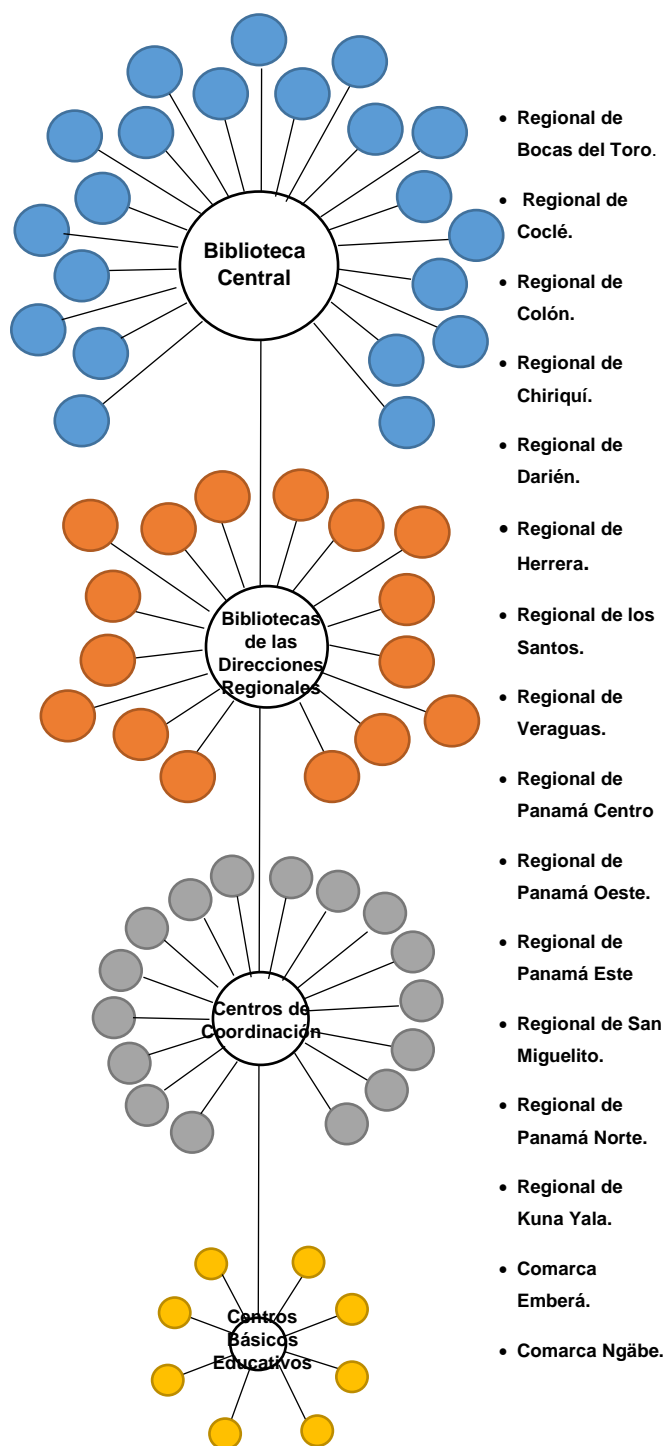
Biblioteca Central

Bibliotecas de las Direcciones Regionales

Centros de Coordinación

Centros Básicos Educativos

- Regional de Bocas del Toro.
- Regional de Coclé.
- Regional de Colón.
- Regional de Chiriquí.
- Regional de Darién.
- Regional de Herrera.
- Regional de los Santos.
- Regional de Veraguas.
- Regional de Panamá Centro
- Regional de Panamá Oeste.
- Regional de Panamá Este
- Regional de San Miguelito.
- Regional de Panamá Norte.
- Regional de Kuna Yala.
- Comarca Emberá.
- Comarca Ngäbe.